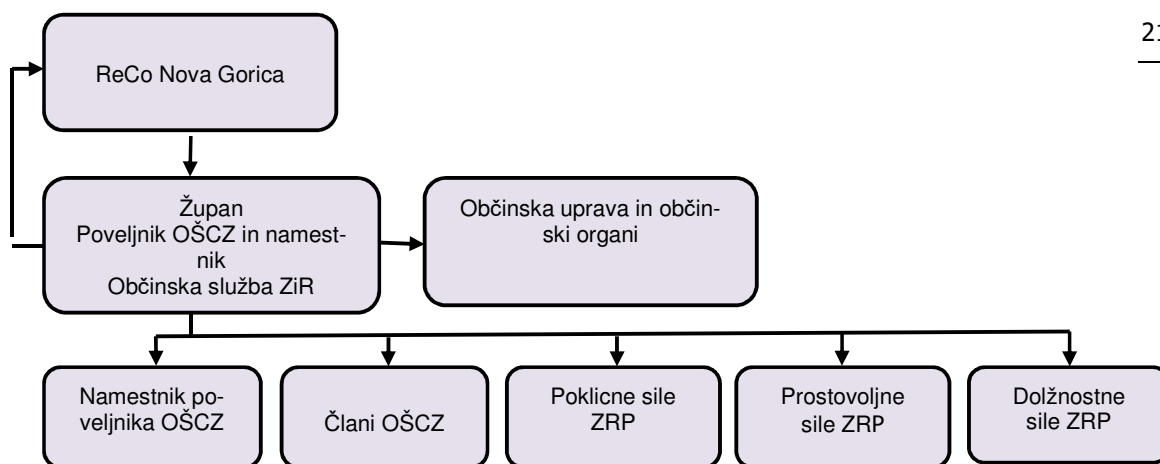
21

ReCo Nova Gorica

Župan
Poveljnik OŠCZ in namestnik
Občinska služba ZiR

Občinska uprava in občinski organi

Namestnik poveljnika OŠCZ

Člani OŠCZ

Poklicne sile ZRP

Prostovoljne sile ZRP

Dolžnostne sile ZRP